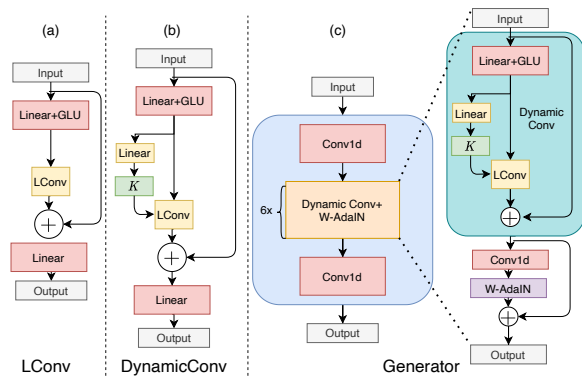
(a)

Input

Linear+GLU

LConv

$+$

Linear

Output

LConv

(b)

Input

Linear+GLU

Linear

$K$

LConv

$+$

Linear

Output

DynamicConv

(c)

Input

Conv1d

6x

Dynamic Conv+ W-AdaIN

Conv1d

Output

Generator

Input

Linear+GLU

Linear

Dynamic Conv

$K$

LConv

$+$

Conv1d

W-AdaIN

$+$

Output